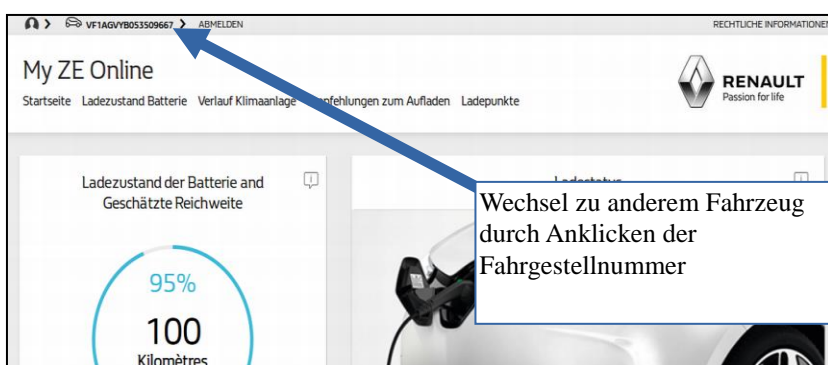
VF1AGVYB053509667 > ABMELDEN

RECHTLICHE INFORMATIONEN

My ZE Online

Startseite Ladezustand Batterie Verlauf Klimaanlage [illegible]pfehlungen zum Aufladen Ladepunkte

RENAULT
Passion for life

Ladezustand der Batterie and Geschätzte Reichweite

95%

100
Kilomètres

Ladestatus

Wechsel zu anderem Fahrzeug durch Anklicken der Fahrgestellnummer